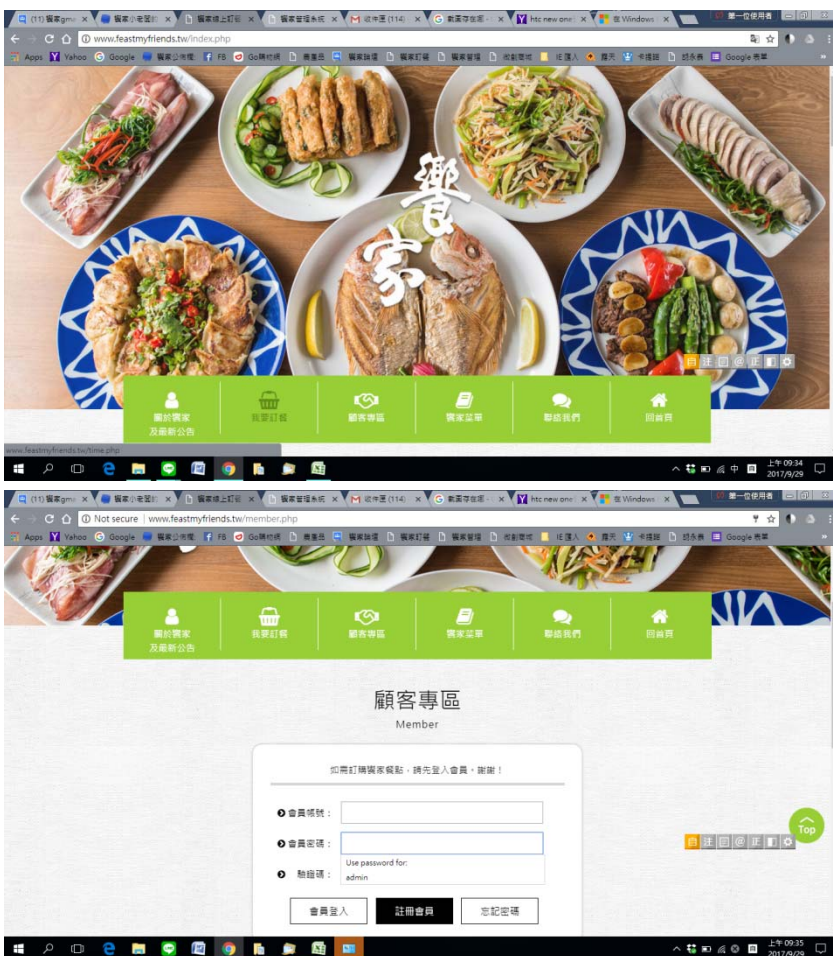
(11) 饗家gm ×  饗家小老闆的 ×  饗家線上訂餐 ×  饗家管理系統 ×  收件匣 (114) ×  數讀存在哪 ×  htc new one ×  在 Windows ×

www.feastmyfriends.tw/index.php

Apps  Yahoo  Google  饗家公佈欄  FB  Go購物網  饗家訂餐  Google 表單

饗家

關於饗家及最新公告  我要訂餐  顧客專區  饗家菜單  聯絡我們  回首頁

www.feastmyfriends.tw/time.php

上午 09:34 2017/9/29

(11) 饗家gm ×  饗家小老闆的 ×  饗家線上訂餐 ×  饗家管理系統 ×  收件匣 (114) ×  數讀存在哪 ×  htc new one ×  在 Windows ×

Not secure | www.feastmyfriends.tw/member.php

關於饗家及最新公告  我要訂餐  顧客專區  饗家菜單  聯絡我們  回首頁

顧客專區

Member

如需訂購饗家餐點，請先登入會員，謝謝！

會員帳號：

會員密碼：

Use password for:
admin

驗證碼：

會員登入  註冊會員  忘記密碼

Top

上午 09:35 2017/9/29